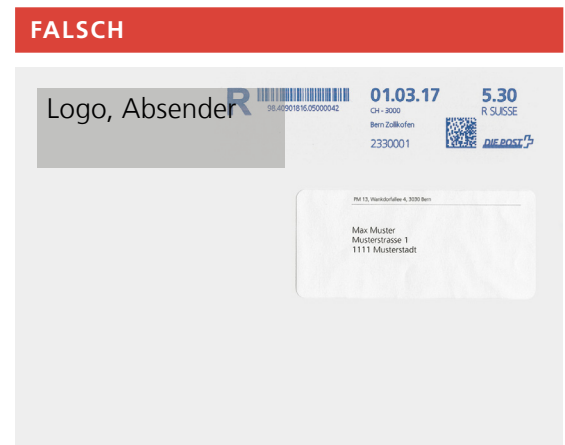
FALSCH

Logo, Absender

R

98.40901816.05000042

01.03.17

CH - 3000

Bern Zollikofen

2330001

5.30

R SUISSE

DIE POST

PM 13, Wankdorfallee 4, 3030 Bern

Max Muster
Musterstrasse 1
1111 Musterstadt